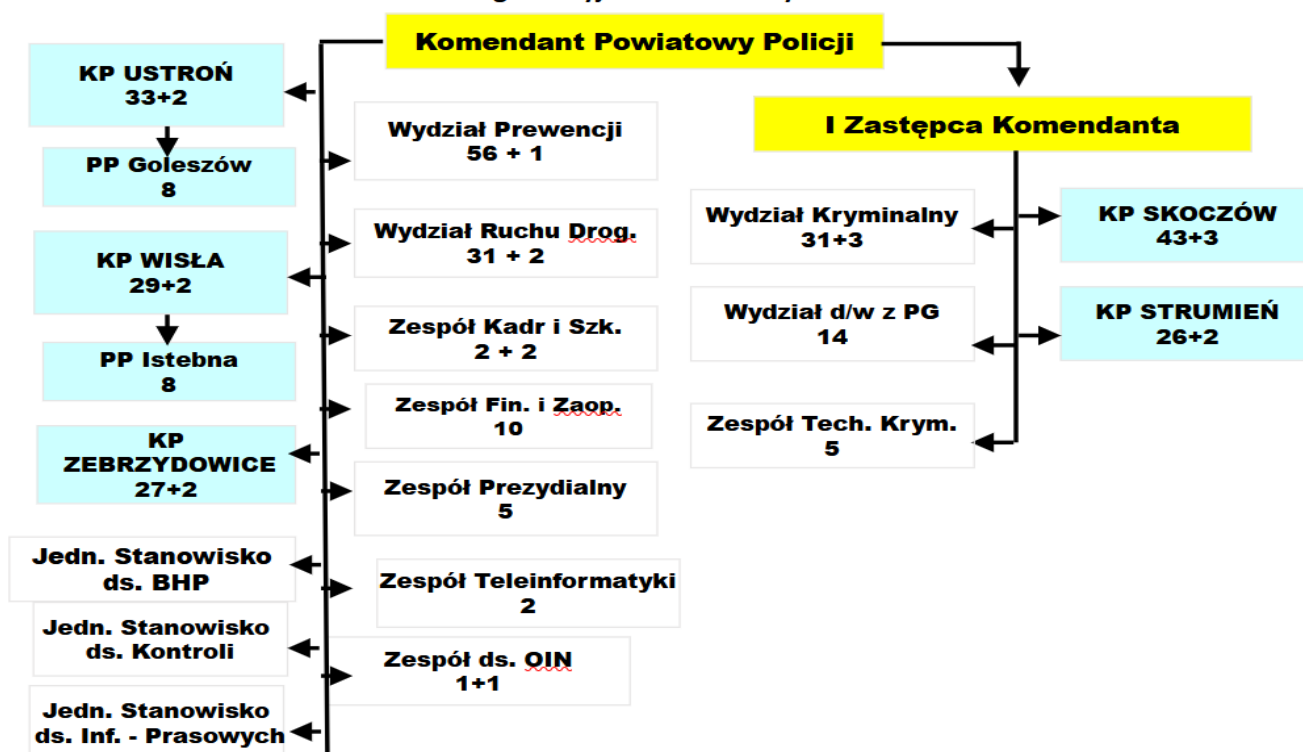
Komendant Powiatowy Policji

KP USTROŃ
33+2

PP Goleszów
8

KP WISŁA
29+2

PP Istebna
8

KP ZEBRZYDOWICE
27+2

Jedn. Stanowisko ds. BHP

Jedn. Stanowisko ds. Kontroli

Jedn. Stanowisko ds. Inf. - Prasowych

Wydział Prewencji
56 + 1

Wydział Ruchu Drog.
31 + 2

Zespół Kadr i Szk.
2 + 2

Zespół Fin. i Zaop.
10

Zespół Prezydialny
5

Zespół Teleinformatyki
2

Zespół ds. OIN
1+1

I Zastępca Komendanta

Wydział Kryminalny
31+3

Wydział d/w z PG
14

Zespół Tech. Krym.
5

KP SKOCZÓW
43+3

KP STRUMIEŃ
26+2